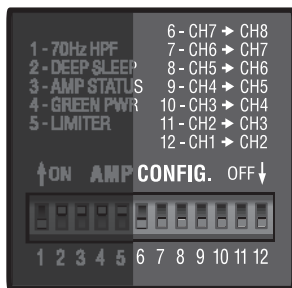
1 - 70Hz HPF
2 - DEEP SLEEP
3 - AMP STATUS
4 - GREEN PWR
5 - LIMITER

6 - CH7 → CH8
7 - CH6 → CH7
8 - CH5 → CH6
9 - CH4 → CH5
10 - CH3 → CH4
11 - CH2 → CH3
12 - CH1 → CH2

↑ON AMP CONFIG. OFF↓

1 2 3 4 5 6 7 8 9 10 11 12